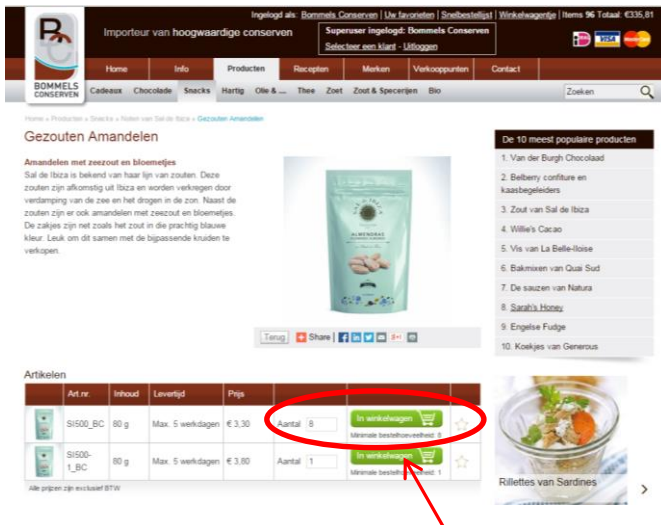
BC
BOMMELS CONSERVEN

Importeur van hoogwaardige conserven

Ingelogd als: Bommels Conserven | Uw favorieten | Snelbestellijst | Winkelwagentje | Items 96 Totaal: €335,81

Superuser ingelogd: Bommels Conserven
Selecteer een klant - Uitloggen

VISA

Home | Info | Producten | Recepten | Merken | Verkooppunten | Contact

Cadeaux | Chocolade | Snacks | Hartig | Olie & ... | Thee | Zoet | Zout & Specerijen | Bio

Zoeken

Home » Producten » Snacks » Noten van Sal de Ibiza » Gezouten Amandelen

Gezouten Amandelen

Amandelen met zeezout en bloemetjes
Sal de Ibiza is bekend van haar lijn van zouten. Deze zouten zijn afkomstig uit Ibiza en worden verkregen door verdamping van de zee en het drogen in de zon. Naast de zouten zijn er ook amandelen met zeezout en bloemetjes. De zakjes zijn net zoals het zout in de prachtig blauwe kleur. Leuk om dit samen met de bijpassende kruiden te verkopen.

SAL DE IBIZA
ALMENDRAS

Terug | Share |

De 10 meest populaire producten
1. Van der Burgh Chocolaad
2. Belberry confiture en kaasbegeleiders
3. Zout van Sal de Ibiza
4. Willie's Cacao
5. Vis van La Belle-Iloise
6. Bakmixen van Quai Sud
7. De sauzen van Natura
8. Sarah's Honey
9. Engelse Fudge
10. Koekjes van Generous

Artikelen

| | Art.nr. | Inhoud | Levertijd | Prijs | | |
|---|---|---|---|---|---|---|
| | SI500_BC | 80 g | Max. 5 werkdagen | € 3,30 | Aantal 8 | In winkelwagen Minimale bestelhoeveelheid: 8 |
| | SI500-1_BC | 80 g | Max. 5 werkdagen | € 3,80 | Aantal 1 | In winkelwagen Minimale bestelhoeveelheid: 1 |

Alle prijzen zijn exclusief BTW

Rillettes van Sardines